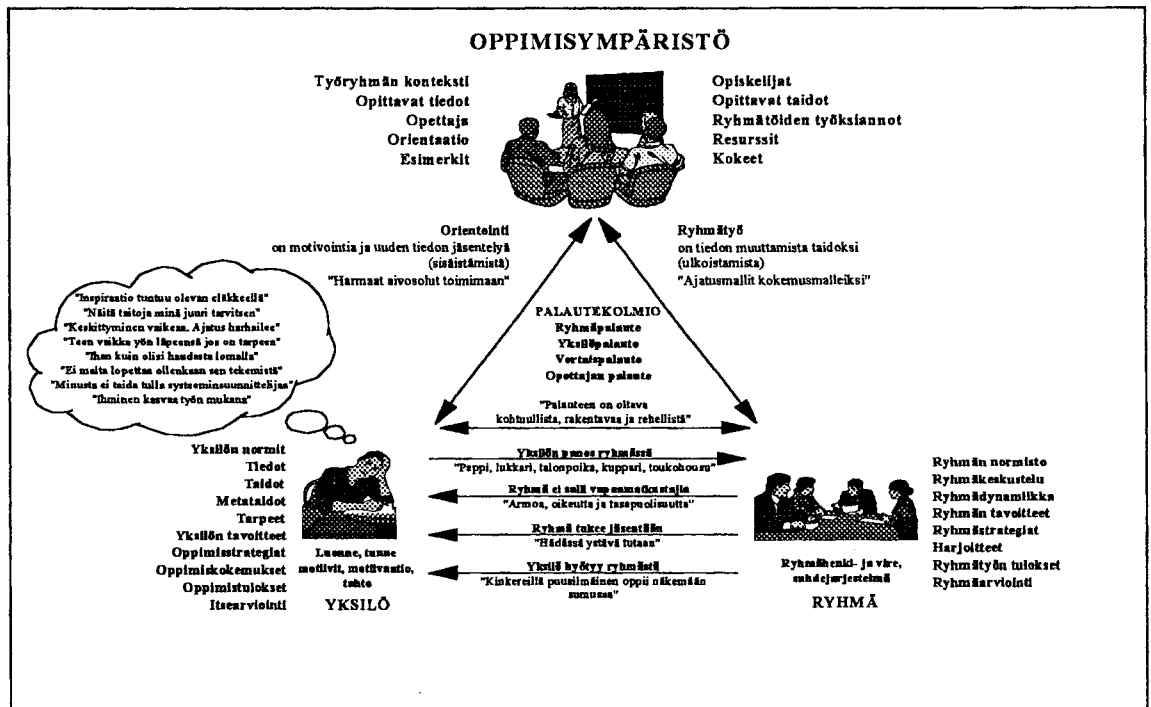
OPPIMISYMPÄRISTÖ

Työryhmän konteksti
Opittavat tiedot
Opettaja
Orientaatio
Esimerkit

Opiskelijat
Opittavat taidot
Ryhmätöiden työksiannot
Resurssit
Kokeet

Orientointi
on motivointia ja uuden tiedon jäsentelyä (sisäistämistä)
"Harmaat aivosolut toimimaan"

Ryhmätyö
on tiedon muuttamista taidoksi (ulkoistamista)
"Ajatusmallit kokemusmalleiksi"

"Inspiraatio tuntuu olevan eläkkeellä"
"Näitä taitoja minä juuri tarvitsen"
"Keskittyminen vaikeaa. Ajatus harhailee"
"Teen vaikka yön läpeensä jos on tarpeen"
"Ihan kuin olisi haudasta lomalla"
"Ei malta lopettaa ollenkaan sen tekemistä"
"Minusta ei taida tulla systeemisuunnittelijaa"
"Ihminen kasvaa työn mukana"

PALAUTEKOLMIO
Ryhmäpalaute
Yksilöpalaute
Vertaispalaute
Opettajan palaute

"Palautteen on oltava kohtuullista, rakentavaa ja rehellistä"

Yksilön normit
Tiedot
Taidot
Metataidot
Tarpeet
Yksilön tavoitteet
Oppimisstrategiat
Oppimiskokemukset
Oppimistulokset
Itsearviointi

Luonne, tunne motiivit, motivaatio, tahto
YKSILÖ

Yksilön panos ryhmässä
"Pappi, lukkari, talonpoika, kuppari, toukohousu"
Ryhmä ei salli vapaamatkustajia
"Armoa, oikeutta ja tasapuolisuutta"
Ryhmä tukee jäsentään
"Hädässä ystävä tutaan"
Yksilö hyötyy ryhmästä
"Kinkereillä pousilmäinen oppii näkemään sumussa"

Ryhmähenki- ja vire, suhdejärjestelmä
RYHMÄ

Ryhmän normisto
Ryhmäkeskustelu
Ryhmädynamiikka
Ryhmän tavoitteet
Ryhmästrategiat
Harjoitteet
Ryhmätyön tulokset
Ryhmäarviointi